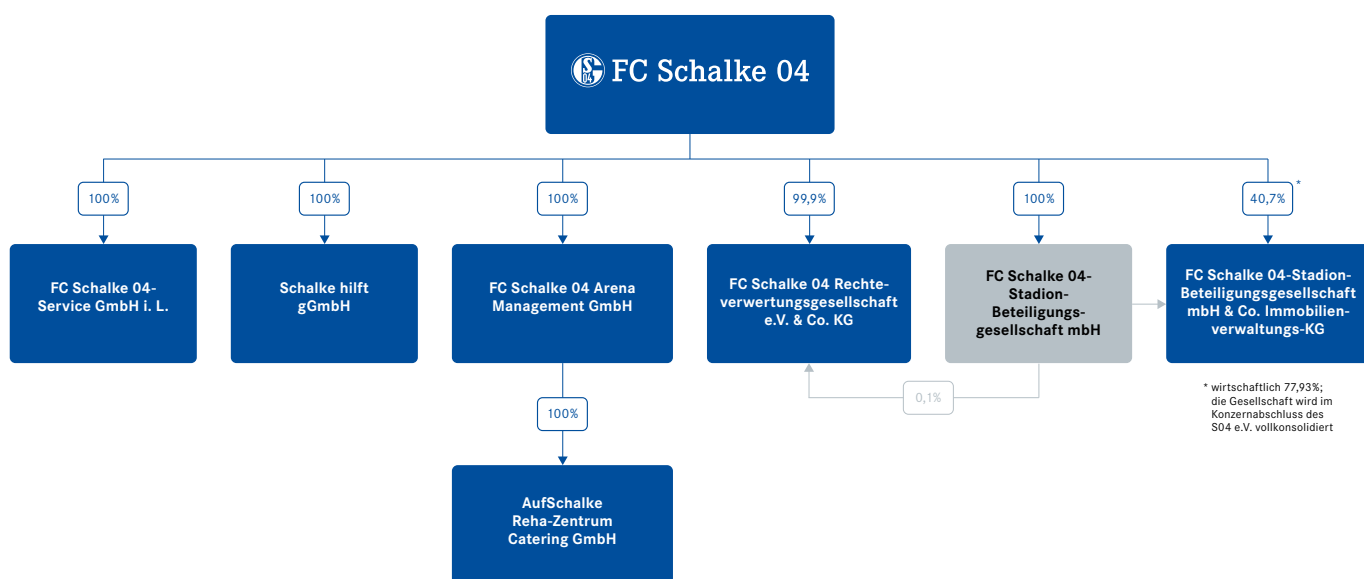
FC Schalke 04

100%

FC Schalke 04-Service GmbH i. L.

100%

Schalke hilft gGmbH

100%

FC Schalke 04 Arena Management GmbH

100%

AufSchalke Reha-Zentrum Catering GmbH

99,9%

FC Schalke 04 Rechteverwertungsgesellschaft e.V. & Co. KG

100%

FC Schalke 04-Stadion-Beteiligungsgesellschaft mbH

0,1%

40,7% *

FC Schalke 04-Stadion-Beteiligungsgesellschaft mbH & Co. Immobilienverwaltungs-KG

* wirtschaftlich 77,93%; die Gesellschaft wird im Konzernabschluss des S04 e.V. vollkonsolidiert